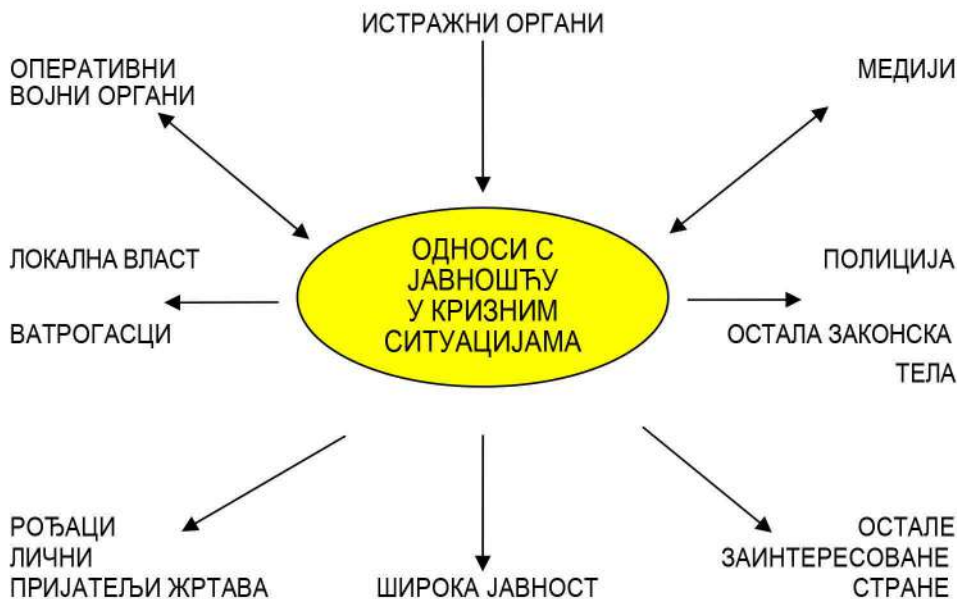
ИСТРАЖНИ ОРГАНИ

ОПЕРАТИВНИ
ВОЈНИ ОРГАНИ

МЕДИЈИ

ОДНОСИ С
ЈАВНОШЋУ
У КРИЗНИМ
СИТУАЦИЈАМА

ЛОКАЛНА ВЛАСТ

ВАТРОГАСЦИ

ПОЛИЦИЈА

ОСТАЛА ЗАКОНСКА
ТЕЛА

РОЂАЦИ
ЛИЧНИ
ПРИЈАТЕЉИ ЖРТАВА

ШИРОКА ЈАВНОСТ

ОСТАЛЕ
ЗАИНТЕРЕСОВАНЕ
СТРАНЕ